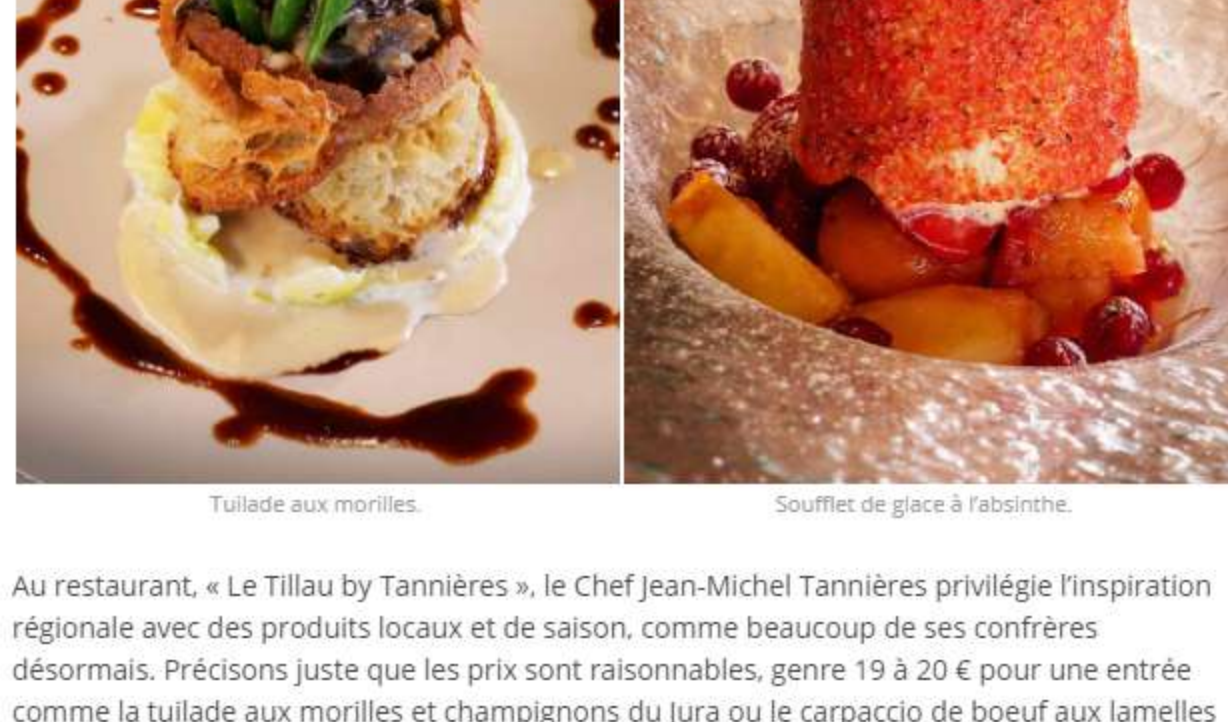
Tuilade aux morilles.

Soufflet de glace à l'absinthe.

Au restaurant, « Le Tillau by Tannières », le Chef Jean-Michel Tannières privilégie l'inspiration régionale avec des produits locaux et de saison, comme beaucoup de ses confrères désormais. Précisons juste que les prix sont raisonnables, genre 19 à 20 € pour une entrée comme la tuilade aux morilles et champignons du Jura ou le carpaccio de boeuf aux lamelles